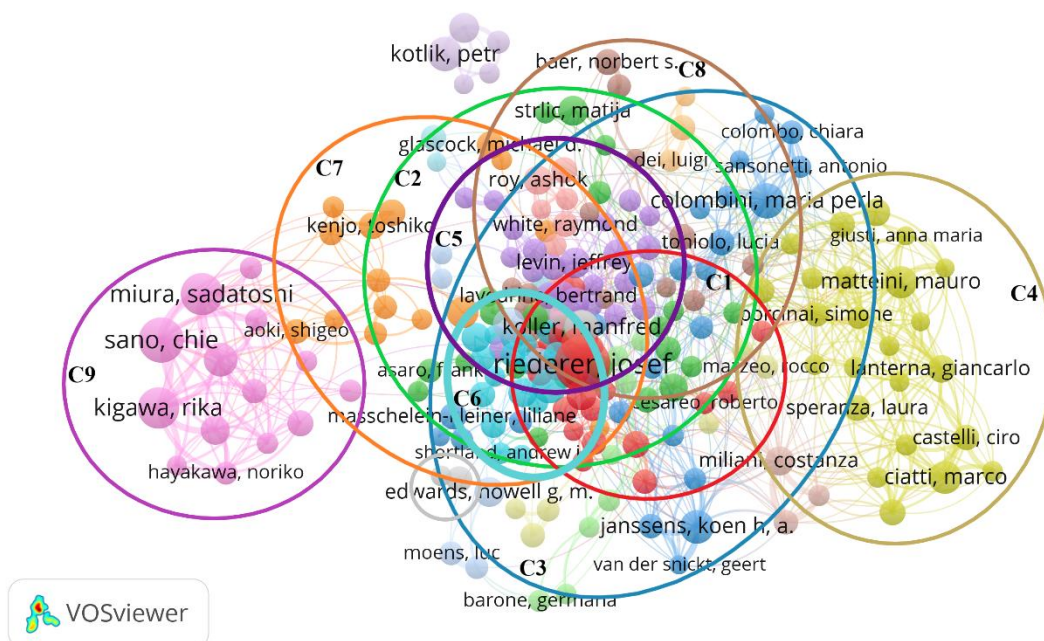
kotlik, petr
baer, norbert s.
C8
strlic, matija
colombo, chiara
glascock, michael d.
dei, luigi
sansonetti, antonio
C7
C2
roy, ashok
colombini, maria perla
kenjo, toshiko
white, raymond
C5
giusti, anna maria
tonioto, lucia
levin, jeffrey
matteini, mauro
C1
C4
miura, sadatoshi
lavedrine, bertrand
porcinai, simone
aoki, shigeo
koller, manfred
sano, chie
riederer, josef
asaro, frank
marzeo, rocco
lanterna, giancarlo
C9
C6
kigawa, rika
masschelein-kleiner, liliane
cesareo, roberto
speranza, laura
castelli, ciro
shortland, andrew j.
miliani, costanza
hayakawa, noriko
ciatti, marco
edwards, howell g. m.
janssens, koen h. a.
moens, luc
C3
van der snickt, geert
barone, germana
VOSviewer